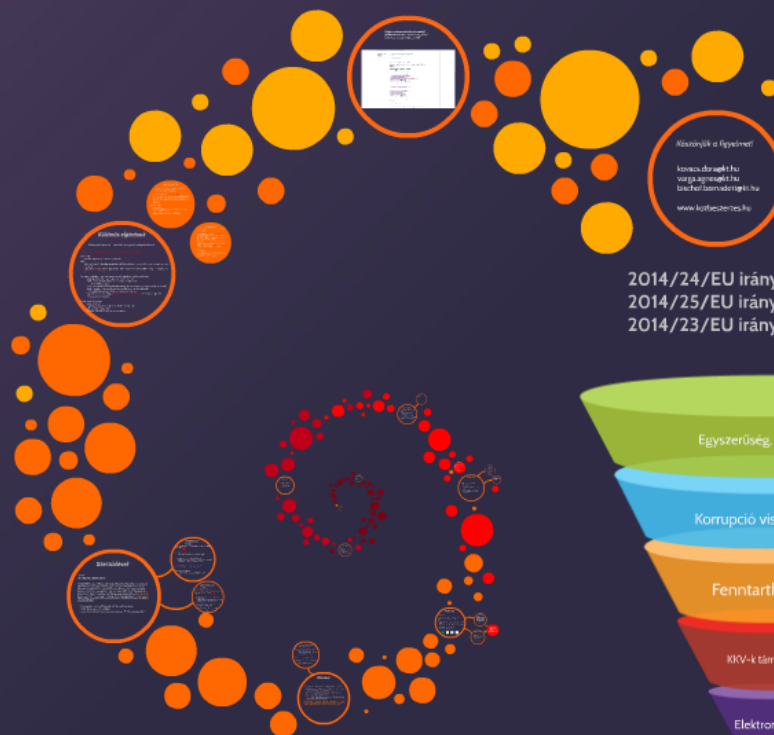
Köszönjük a figyelmet!

kovacs.dora@kt.hu
varga.agnes@kt.hu
bischof.bernadett@kt.hu

www.kozbeszerzes.hu

2014/24/EU irány
2014/25/EU irány
2014/23/EU irány

Egyszerűség,

Korrupció vis

Fenntarth

KKV-k tám

Elektron

Különös eljárások

Szerződések

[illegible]